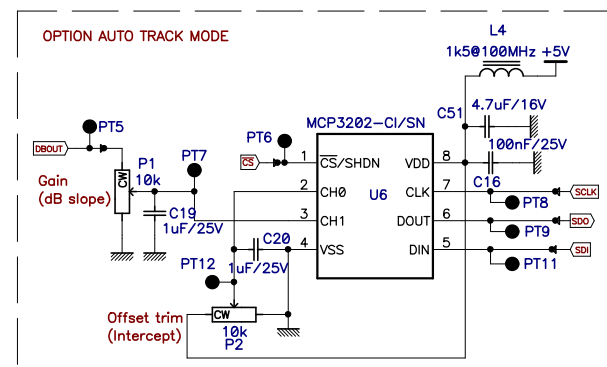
OPTION AUTO TRACK MODE

L4
1k5@100MHz +5V

C51 4.7uF/16V

100nF/25V

MCP3202-CI/SN

PT6

PT5

DBOUT

PT7

P1
10k

CW

Gain
(dB slope)

C19
1uF/25V

CS

1 $\overline{CS}$/SHDN
2 CH0
3 CH1
4 VSS

U6

VDD 8
CLK 7
DOUT 6
DIN 5

C16

PT8
SCLK

SDO
PT9

SDI
PT11

C20
PT12
1uF/25V

Offset trim
(Intercept)

CW
10k
P2